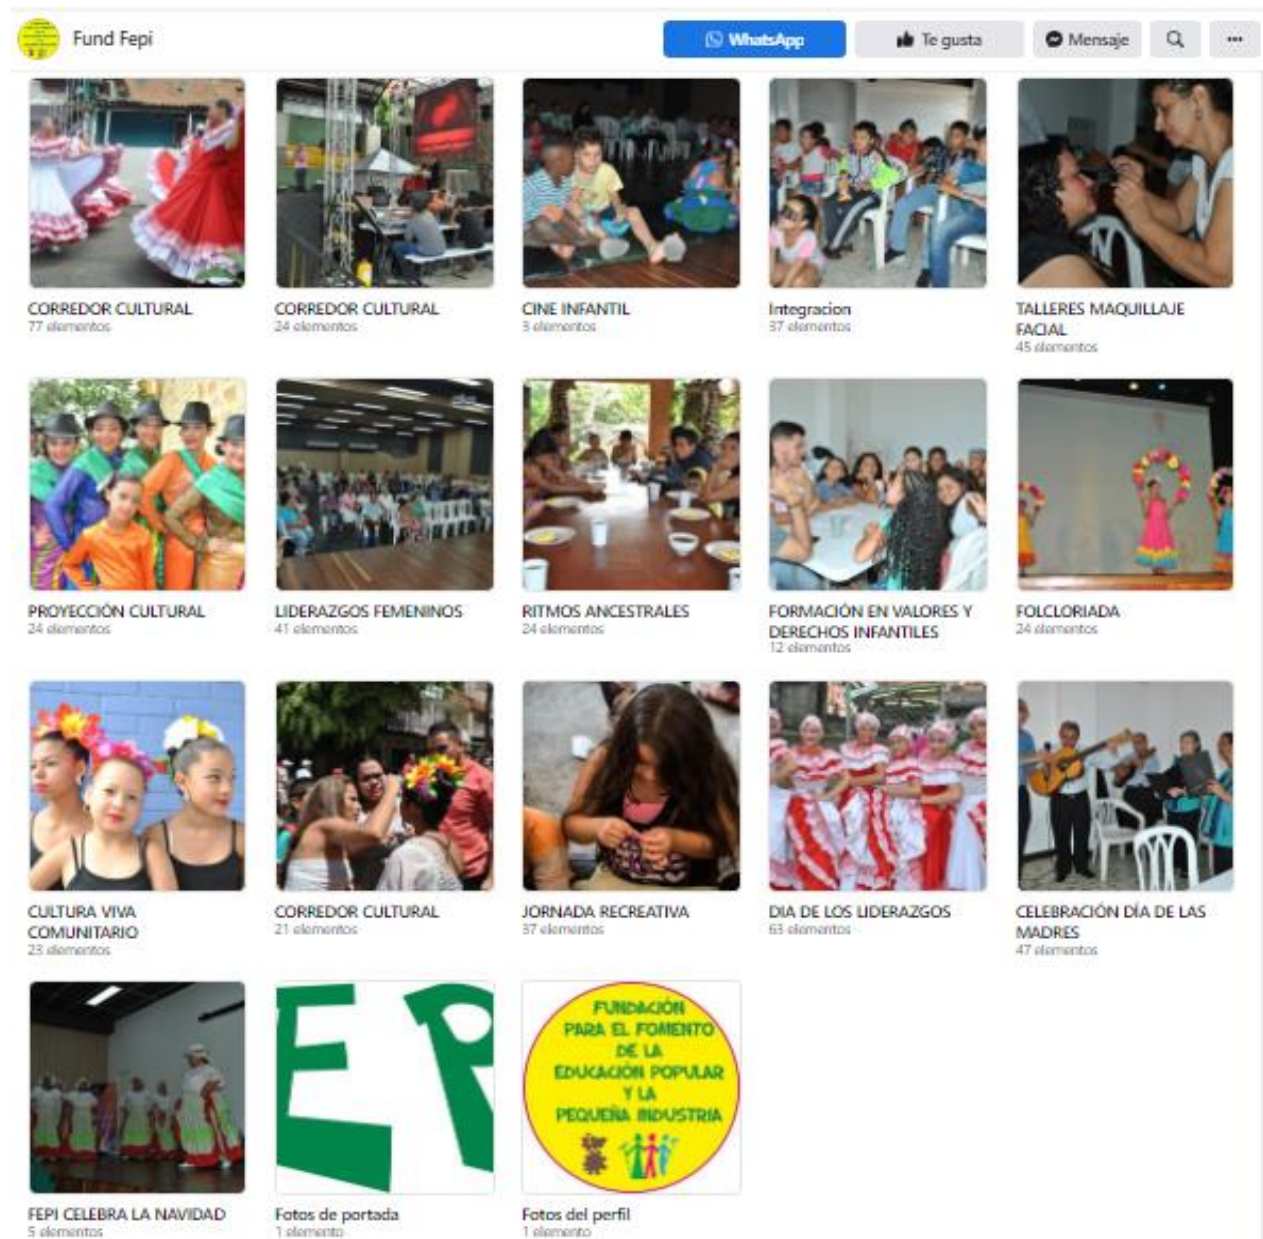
Fund Fepi

WhatsApp
Te gusta
Mensaje
...

CORREDOR CULTURAL
77 elementos

CORREDOR CULTURAL
24 elementos

CINE INFANTIL
3 elementos

Integracion
37 elementos

TALLERES MAQUILLAJE FACIAL
45 elementos

PROYECCIÓN CULTURAL
24 elementos

LIDERAZGOS FEMENINOS
41 elementos

RITMOS ANCESTRALES
24 elementos

FORMACIÓN EN VALORES Y DERECHOS INFANTILES
12 elementos

FOLCLORIADA
24 elementos

CULTURA VIVA COMUNITARIO
23 elementos

CORREDOR CULTURAL
21 elementos

JORNADA RECREATIVA
37 elementos

DIA DE LOS LIDERAZGOS
63 elementos

CELEBRACIÓN DÍA DE LAS MADRES
47 elementos

FEPI CELEBRA LA NAVIDAD
5 elementos

E R

Fotos de portada
1 elemento

FUNDACIÓN PARA EL FOMENTO DE LA EDUCACIÓN POPULAR Y LA PEQUEÑA INDUSTRIA

Fotos del perfil
1 elemento